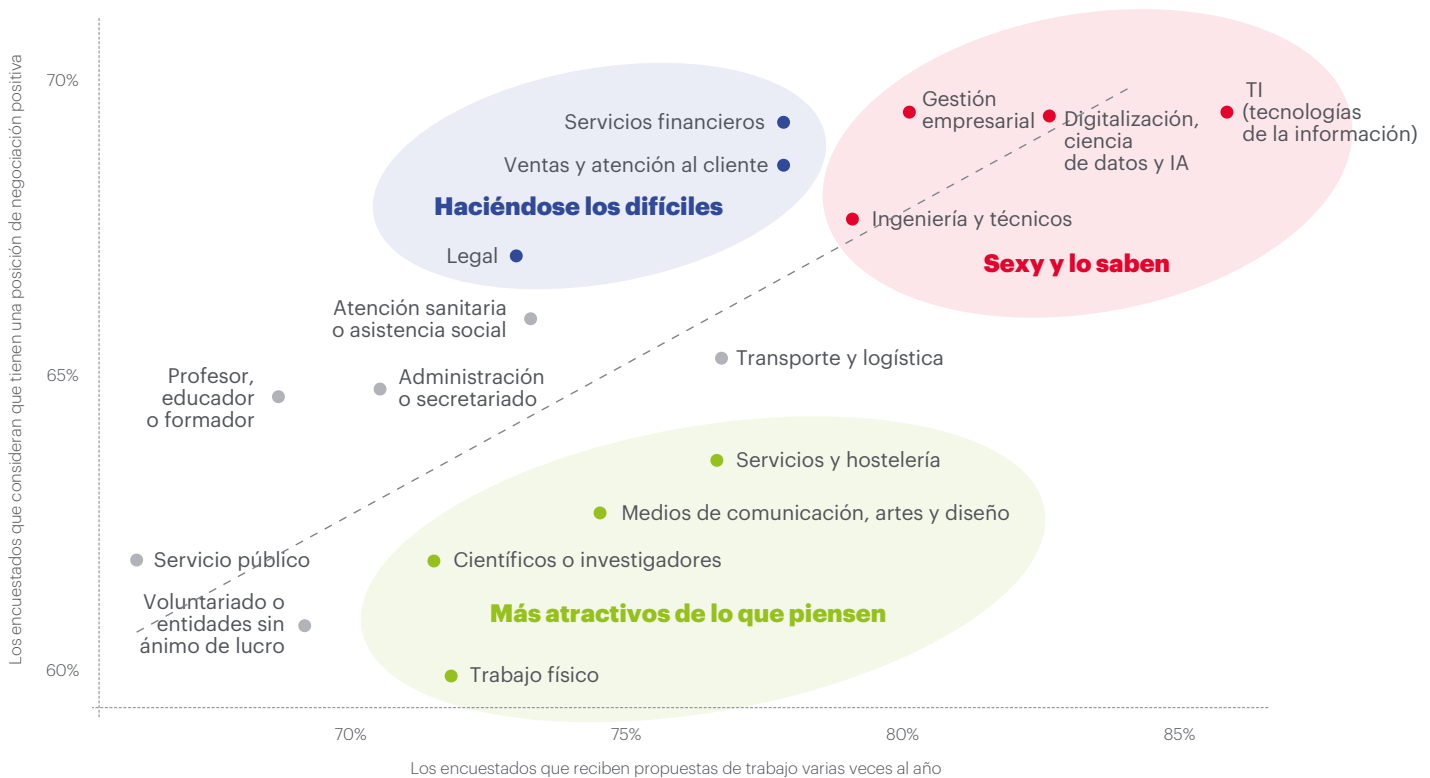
Los encuestados que consideran que tienen una posición de negociación positiva

70%

65%

60%

Servicios financieros

Ventas y atención al cliente

Haciéndose los difíciles

Legal

Gestión empresarial

Digitalización, ciencia de datos y IA

TI (tecnologías de la información)

Ingeniería y técnicos

Sexy y lo saben

Atención sanitaria o asistencia social

Transporte y logística

Profesor, educador o formador

Administración o secretariado

Servicios y hostelería

Medios de comunicación, artes y diseño

Servicio público

Científicos o investigadores

Voluntariado o entidades sin ánimo de lucro

Más atractivos de lo que piensen

Trabajo físico

70%

75%

80%

85%

Los encuestados que reciben propuestas de trabajo varias veces al año